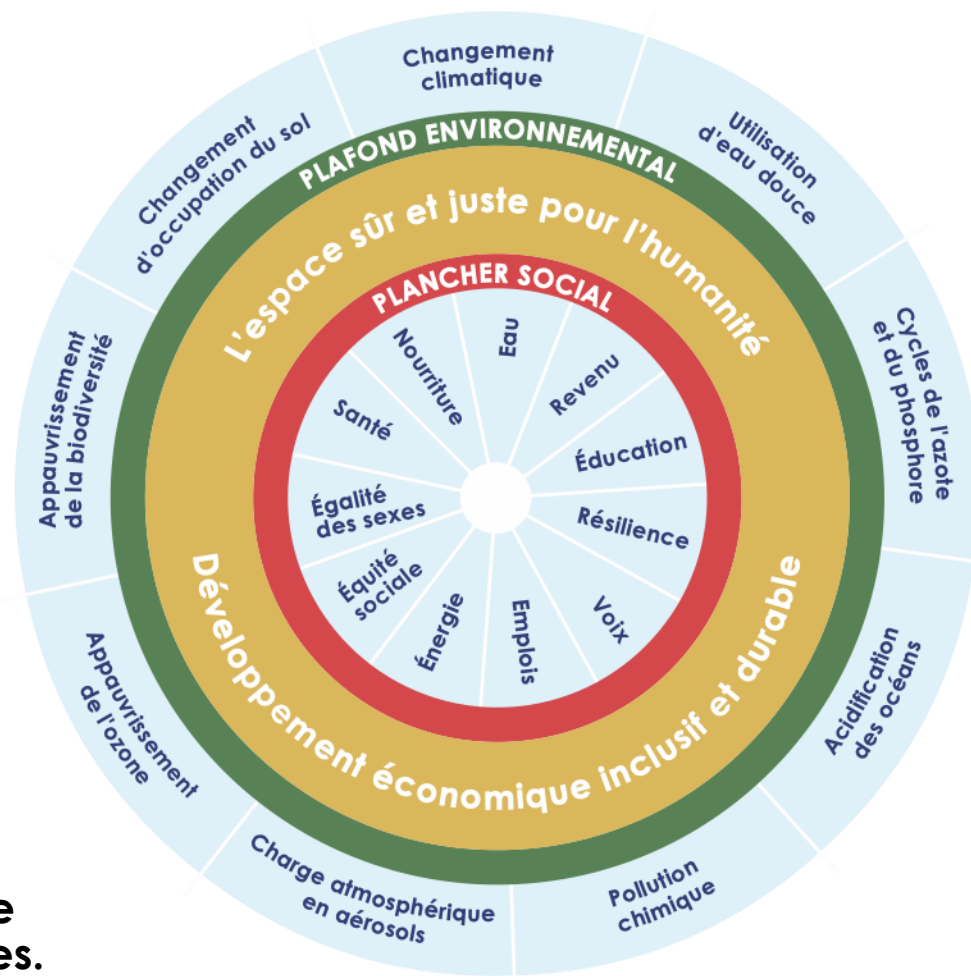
Changement climatique

Utilisation d'eau douce

Cycles de l'azote et du phosphore

Acidification des océans

Pollution chimique

Charge atmosphérique en aérosols

Appauvrissement de l'ozone

Appauvrissement de la biodiversité

Changement d'occupation du sol

PLAFOND ENVIRONNEMENTAL

L'espace sûr et juste pour l'humanité

PLANCHER SOCIAL

Eau

Revenu

Éducation

Résilience

Voix

Emplois

Énergie

Équité sociale

Égalité des sexes

Santé

Nourriture

Développement économique inclusif et durable

e
es.